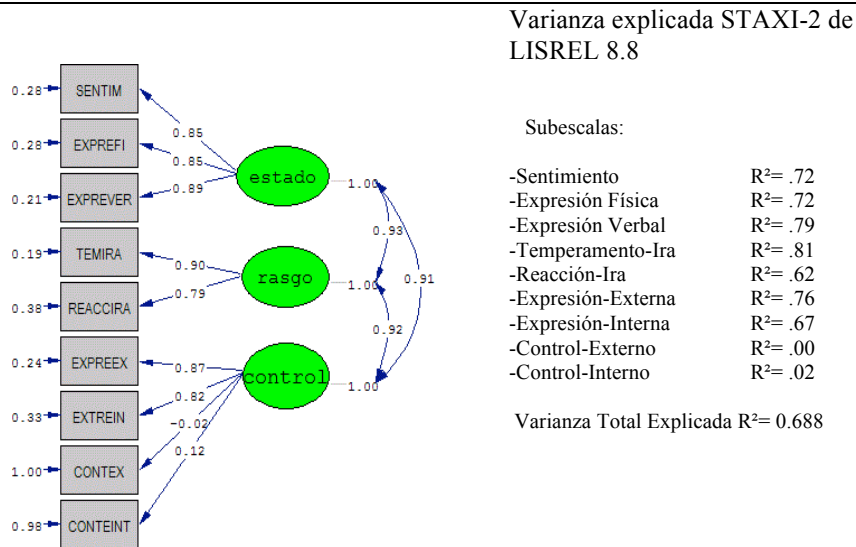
0.28 SENTIM
0.28 EXPREFI
0.21 EXPREVER
0.19 TEMIRA
0.38 REACCIRA
0.24 EXPREEX
0.33 EXTREIN
1.00 CONTEX
0.98 CONTEINT

0.85
0.85
0.89
0.90
0.79
0.87
0.82
-0.02
0.12

estado
rasgo
control

1.00
1.00
1.00
0.93
0.92
0.91

Varianza explicada STAXI-2 de LISREL 8.8

Subescalas:

| | |
|---|---|
| -Sentimiento | R²= .72 |
| -Expresión Física | R²= .72 |
| -Expresión Verbal | R²= .79 |
| -Temperamento-Ira | R²= .81 |
| -Reacción-Ira | R²= .62 |
| -Expresión-Externa | R²= .76 |
| -Expresión-Interna | R²= .67 |
| -Control-Externo | R²= .00 |
| -Control-Interno | R²= .02 |

Varianza Total Explicada R²= 0.688